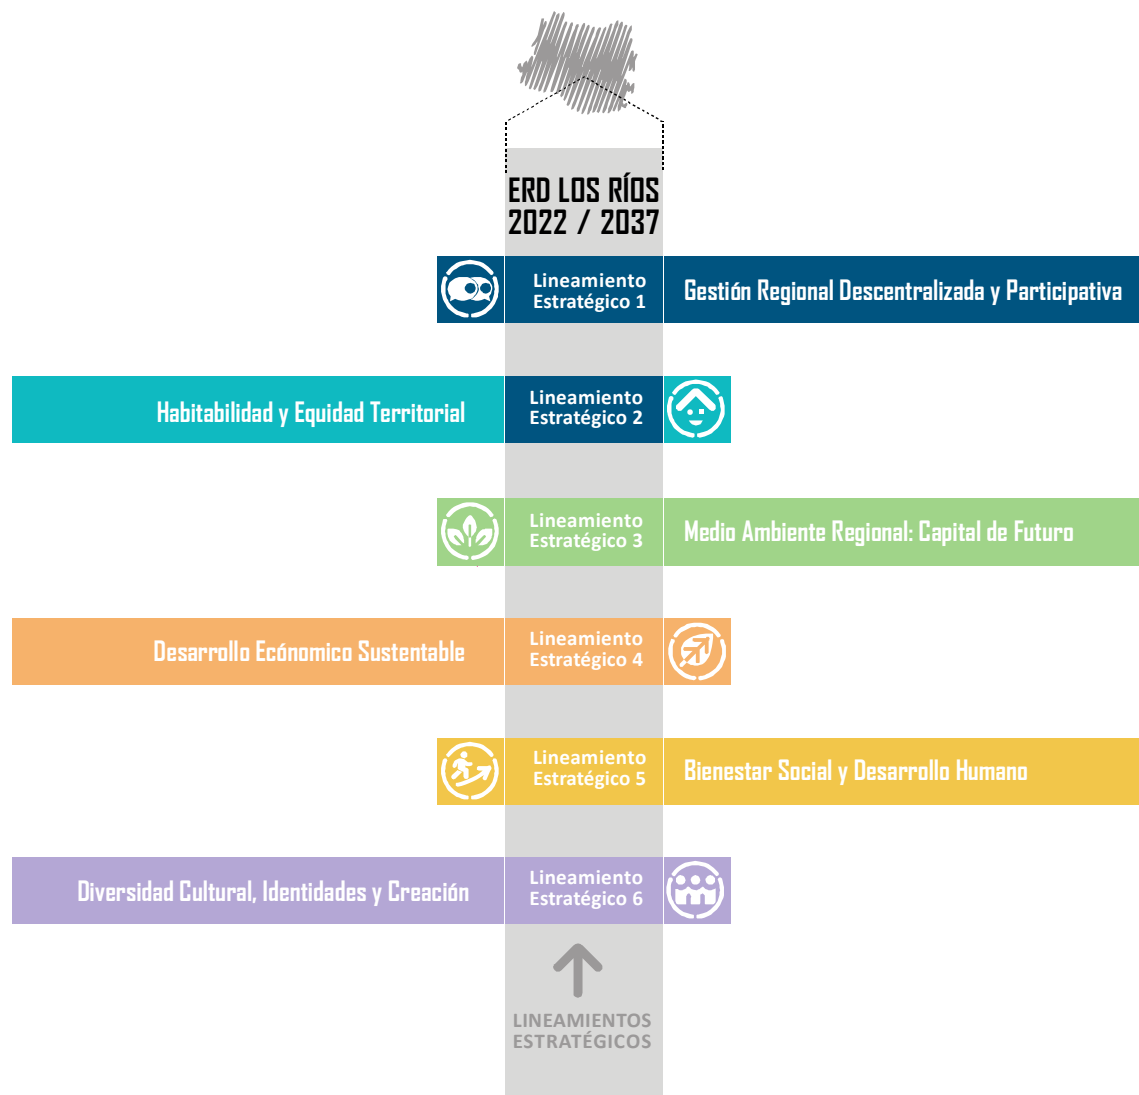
ERD LOS RÍOS 2022 / 2037

Lineamiento Estratégico 1
Gestión Regional Descentralizada y Participativa

Habitabilidad y Equidad Territorial
Lineamiento Estratégico 2

Lineamiento Estratégico 3
Medio Ambiente Regional: Capital de Futuro

Desarrollo Ecónomico Sustentable
Lineamiento Estratégico 4

Lineamiento Estratégico 5
Bienestar Social y Desarrollo Humano

Diversidad Cultural, Identidades y Creación
Lineamiento Estratégico 6

LINEAMIENTOS ESTRATÉGICOS